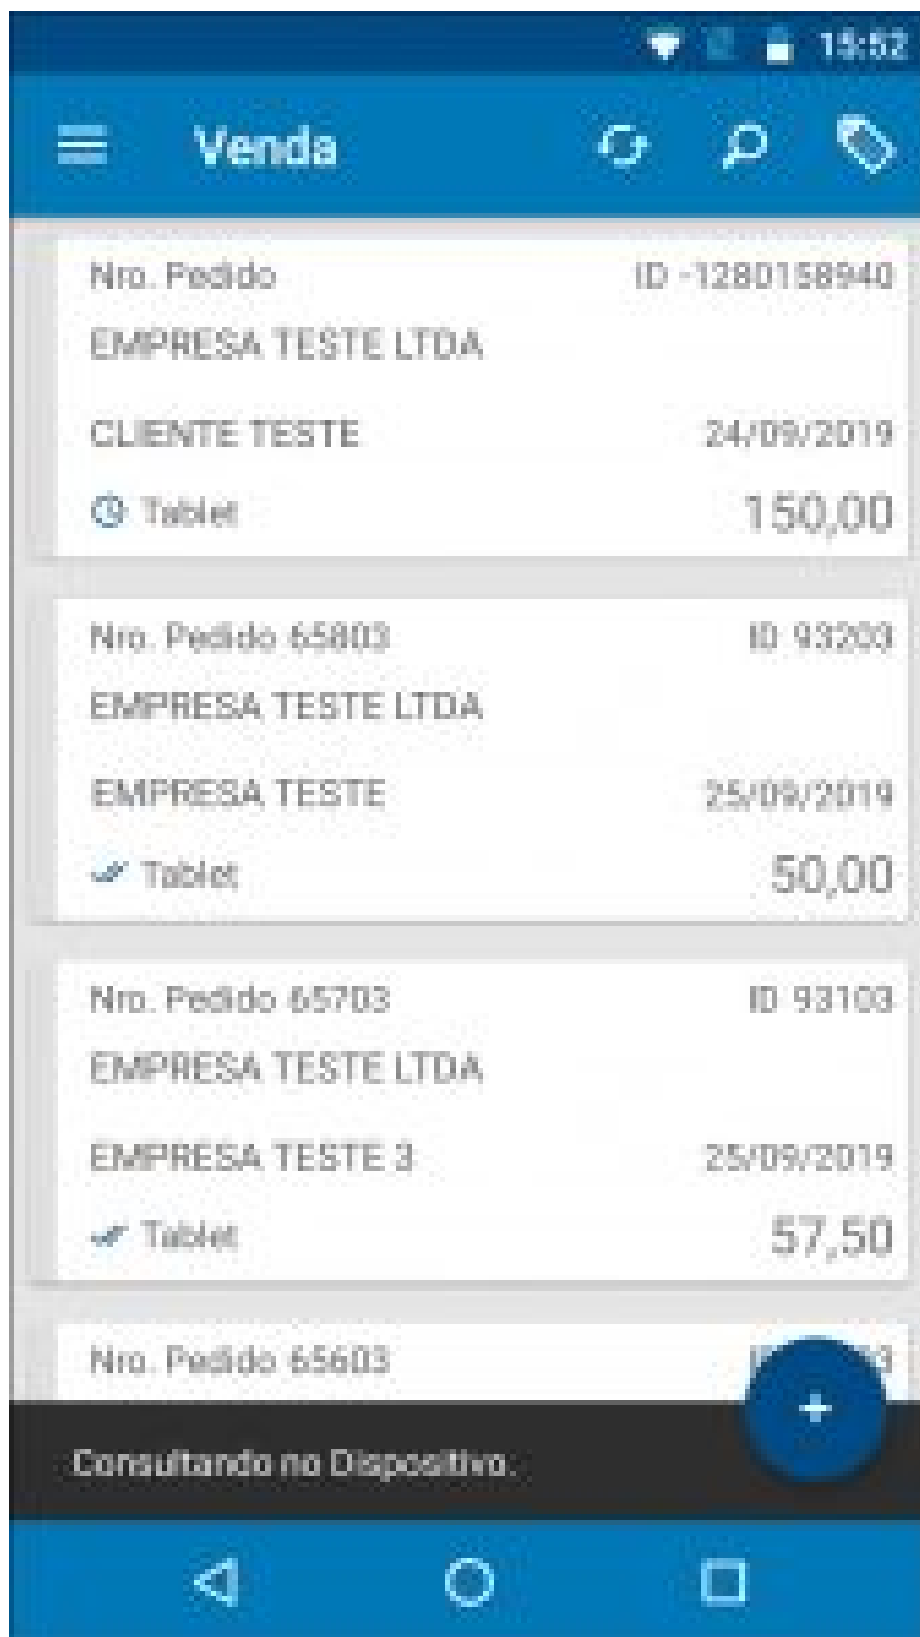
15:52

Venda

Nro. Pedido
ID -1280158940
EMPRESA TESTE LTDA
CLIENTE TESTE
24/09/2019
Tablet
150,00

Nro. Pedido 65803
ID 93203
EMPRESA TESTE LTDA
EMPRESA TESTE
25/09/2019
Tablet
50,00

Nro. Pedido 65703
ID 93103
EMPRESA TESTE LTDA
EMPRESA TESTE 3
25/09/2019
Tablet
57,50

Nro. Pedido 65603
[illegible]

+

Consultando no Dispositivo.